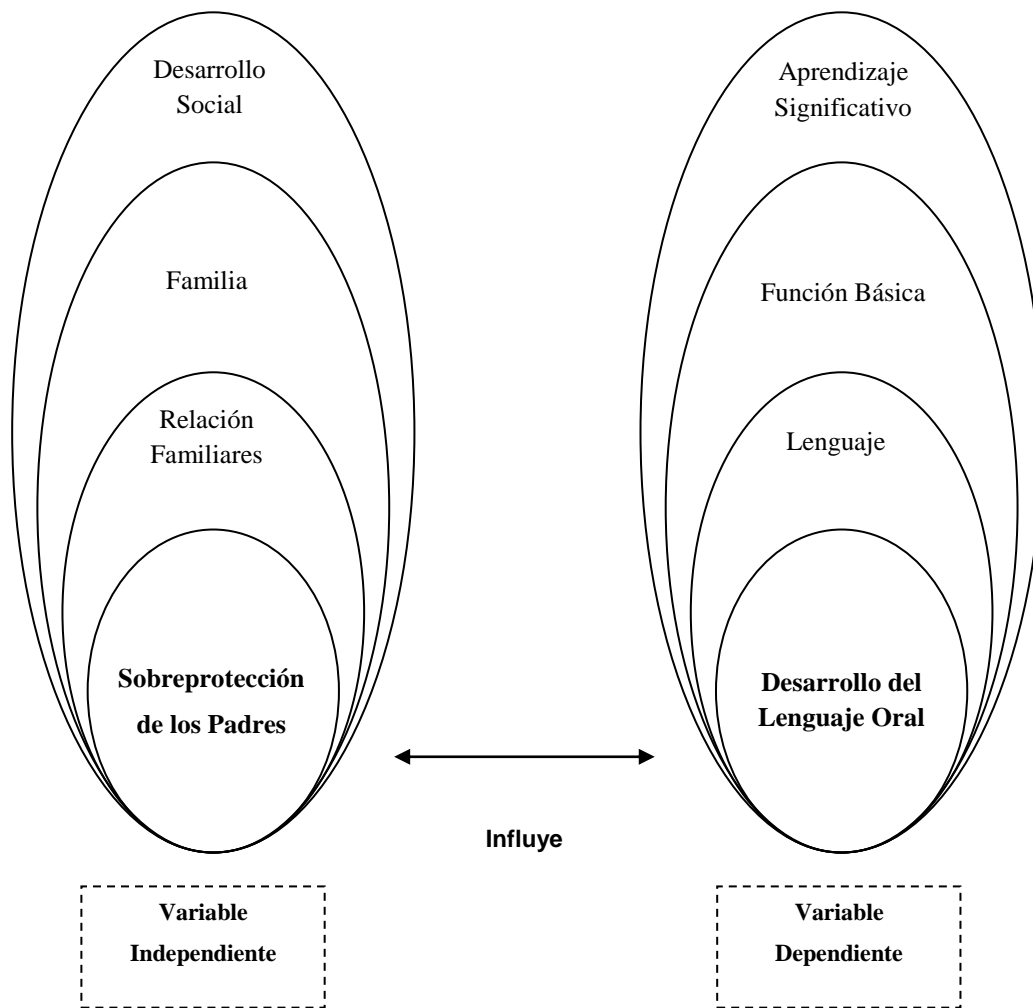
Desarrollo Social

Familia

Relación Familiares

**Sobreprotección de los Padres**

Aprendizaje Significativo

Función Básica

Lenguaje

**Desarrollo del Lenguaje Oral**

Influye

**Variable Independiente**

**Variable Dependiente**